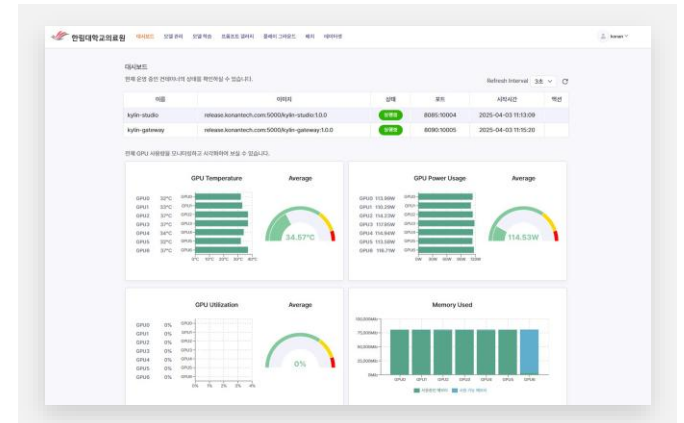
한림대학교의료원 대시보드 모델 관리 모델 학습 트윈모드 업데이트 클래식 그라운드 헬프 데이터셋

konan

대시보드

현재 운영 중인 컨테이너의 상태를 확인하실 수 있습니다.

Refresh Interval 3초

| 이름 | 이미지 | 상태 | 포트 | 시작시간 | 액션 |
|---|---|---|---|---|---|
| kylin-studio | release.konantech.com:5000/kylin-studio:1.0.0 | 실행중 | 8085:10004 | 2025-04-03 11:13:09 | |
| kylin-gateway | release.konantech.com:5000/kylin-gateway:1.0.0 | 실행중 | 8090:10005 | 2025-04-03 11:15:20 | |

현재 GPU 사용량을 모니터링하고 시각화하여 보실 수 있습니다.

GPU Temperature

Average

GPU0 32°C
GPU1 33°C
GPU2 37°C
GPU3 37°C
GPU4 34°C
GPU5 32°C
GPU6 37°C

34.57°C

GPU Power Usage

Average

GPU0 113.89W
GPU1 110.29W
GPU2 114.73W
GPU3 117.85W
GPU4 114.94W
GPU5 113.58W
GPU6 116.71W

114.53W

GPU Utilization

Average

GPU0 0%
GPU1 0%
GPU2 0%
GPU3 0%
GPU4 0%
GPU5 0%
GPU6 0%

0%

Memory Used

GPU0 GPU1 GPU2 GPU3 GPU4 GPU5 GPU6